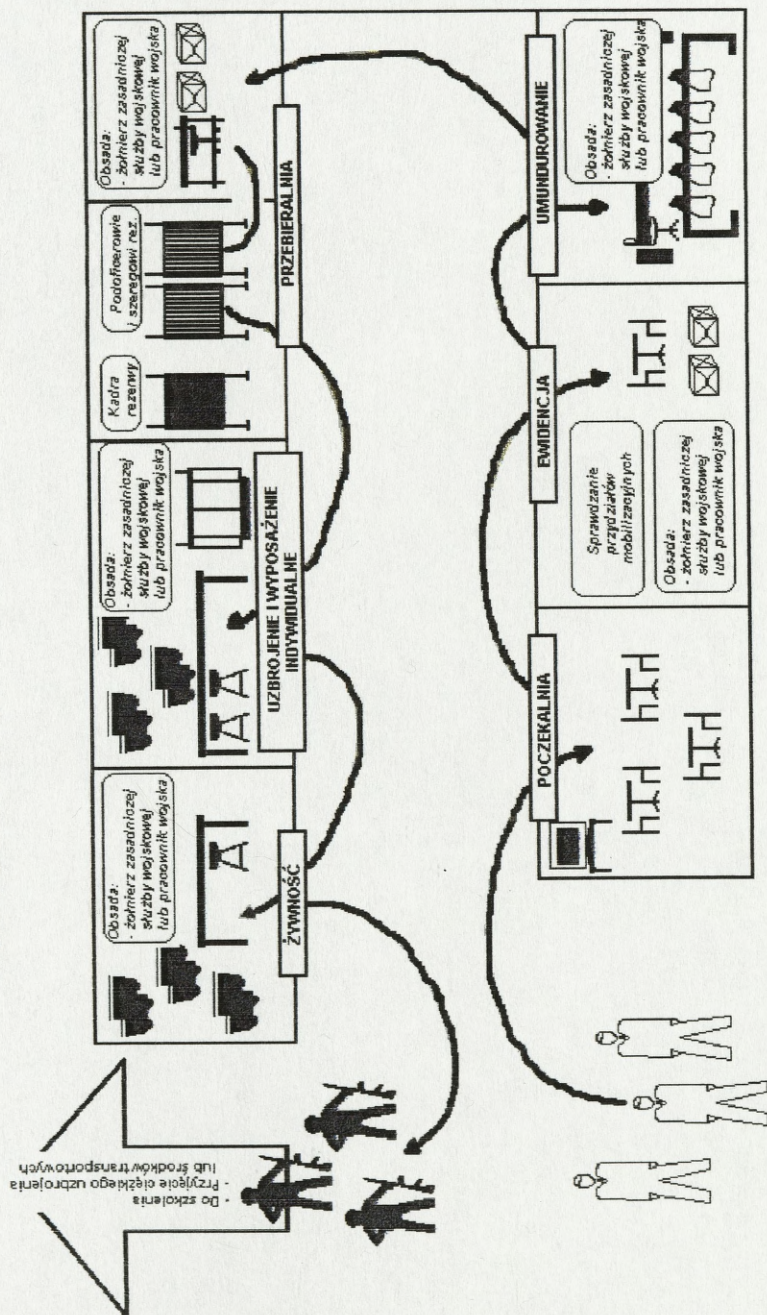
POCZEKALNIA

EWIDENCJA

Sprawdzanie przydziałów mobilizacyjnych

Obsada:
- żołnierz zasadniczej służby wojskowej lub pracownik wojska

UMUNDUROWANIE

Obsada:
- żołnierz zasadniczej służby wojskowej lub pracownik wojska

PRZEBIERALNIA

Kadra rezerwy

Podoficerowie i szeregowi rez.

Obsada:
- żołnierz zasadniczej służby wojskowej lub pracownik wojska

UZBROJENIE I WYPOSAŻENIE INDYWIDUALNE

Obsada:
- żołnierz zasadniczej służby wojskowej lub pracownik wojska

ŻYWNOŚĆ

Obsada:
- żołnierz zasadniczej służby wojskowej lub pracownik wojska

- Do szkolenia
- Przyjęcie ciężkiego uzbrojenia lub środków transportowych